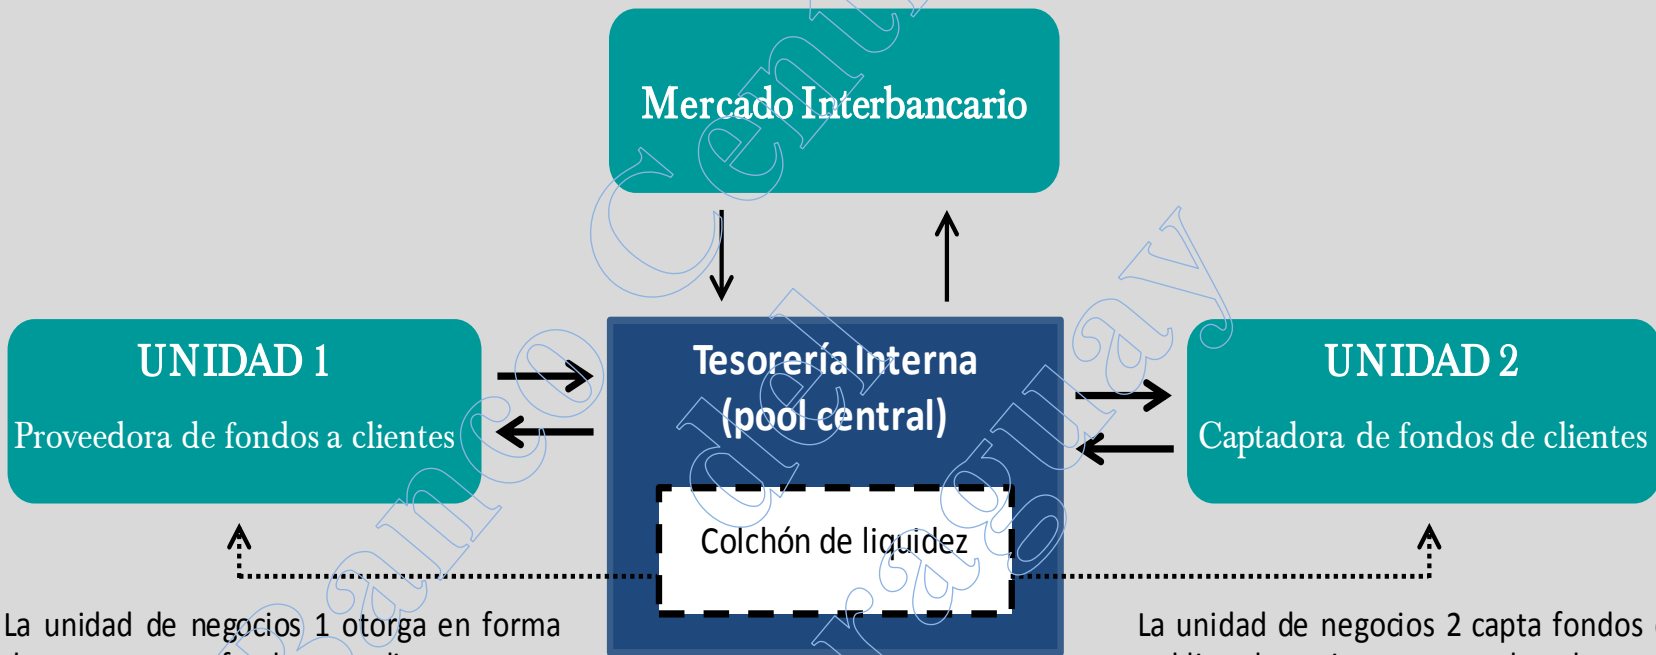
Mercado Interbancario

UNIDAD 1

Proveedora de fondos a clientes

Tesorería Interna (pool central)

Colchón de liquidez

UNIDAD 2

Captadora de fondos de clientes

La unidad de negocios 1 otorga en forma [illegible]

La unidad de negocios 2 capta fondos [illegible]

Banco Central del Paraguay